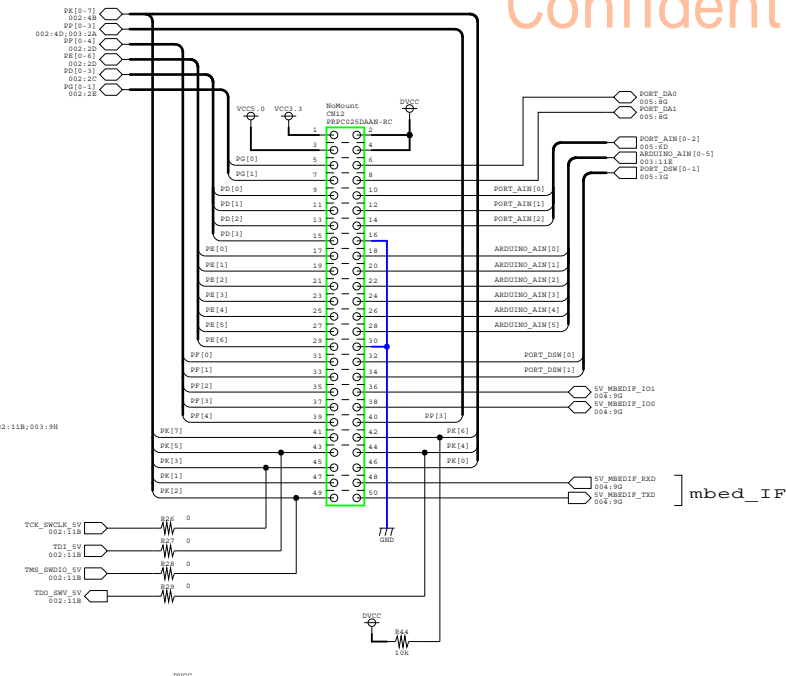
Confident

PK[0-7]
002:4B
PP[0-3]
002:4D;003:2A
PF[0-4]
002:2D
PE[0-6]
002:2D
PD[0-3]
002:2C
PG[0-1]
002:2E

VCC5.0
VCC3.3
NoMount
CN12
PRPC025DAAN-RC
DVCC

PORT_DA0
005:8G
PORT_DA1
005:8G
PORT_AIN[0-2]
005:6D
ARDUINO_AIN[0-5]
003:11E
PORT_DSW[0-1]
005:3G

PG[0]
PG[1]
PD[0]
PD[1]
PD[2]
PD[3]
PE[0]
PE[1]
PE[2]
PE[3]
PE[4]
PE[5]
PE[6]
PF[0]
PF[1]
PF[2]
PF[3]
PF[4]
PK[7]
PK[5]
PK[3]
PK[1]
PK[2]

1 2
3 4
5 6
7 8
9 10
11 12
13 14
15 16
17 18
19 20
21 22
23 24
25 26
27 28
29 30
31 32
33 34
35 36
37 38
39 40
41 42
43 44
45 46
47 48
49 50

PORT_AIN[0]
PORT_AIN[1]
PORT_AIN[2]
ARDUINO_AIN[0]
ARDUINO_AIN[1]
ARDUINO_AIN[2]
ARDUINO_AIN[3]
ARDUINO_AIN[4]
ARDUINO_AIN[5]
PORT_DSW[0]
PORT_DSW[1]
5V_MBEDIF_IO1
004:9G
5V_MBEDIF_IO0
004:9G
PP[3]
PK[6]
PK[4]
PK[0]
5V_MBEDIF_RXD
004:9G
5V_MBEDIF_TXD
004:9G
mbed_IF

2:11B;003:9H

GND

TCK_SWCLK_5V
002:11B
R26
0
TDI_5V
002:11B
R27
0
TMS_SWDIO_5V
002:11B
R28
0
TDO_SWV_5V
002:11B
R29
0

DVCC
R44
10k

DVCC